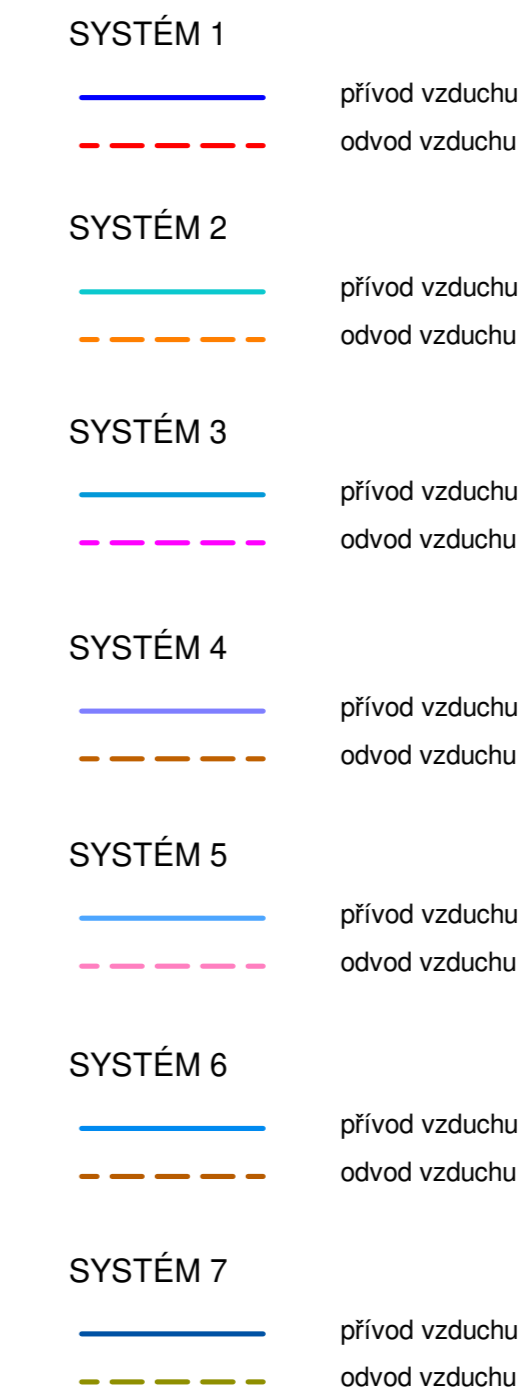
SYSTÉM 1

přívod vzduchu

odvod vzduchu

SYSTÉM 2

přívod vzduchu

odvod vzduchu

SYSTÉM 3

přívod vzduchu

odvod vzduchu

SYSTÉM 4

přívod vzduchu

odvod vzduchu

SYSTÉM 5

přívod vzduchu

odvod vzduchu

SYSTÉM 6

přívod vzduchu

odvod vzduchu

SYSTÉM 7

přívod vzduchu

odvod vzduchu